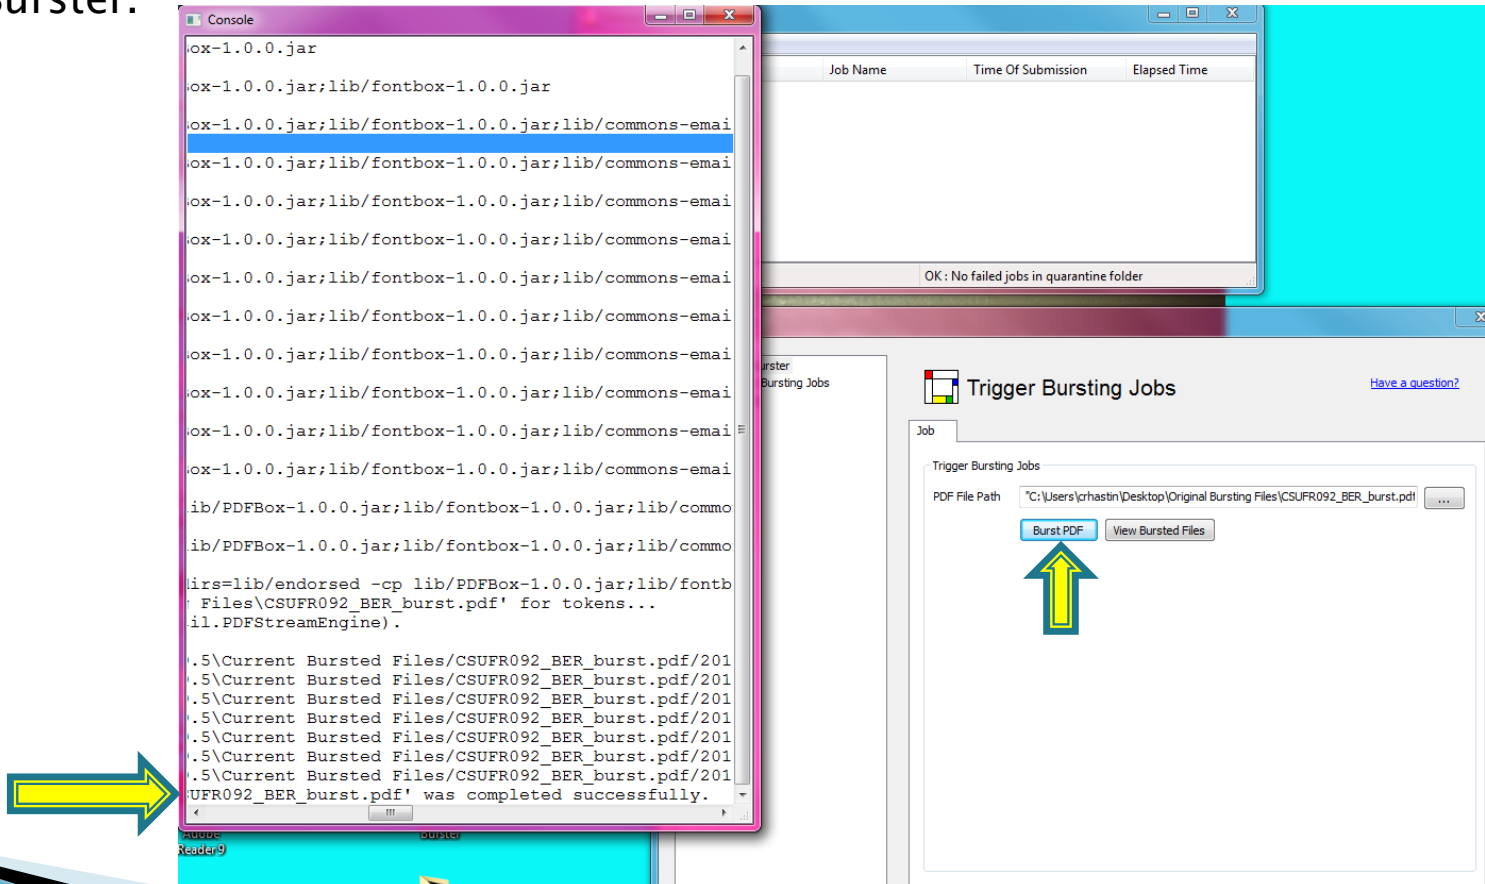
urster:

Console

ox-1.0.0.jar

ox-1.0.0.jar;lib/fontbox-1.0.0.jar

ox-1.0.0.jar;lib/fontbox-1.0.0.jar;lib/commons-emai

ox-1.0.0.jar;lib/fontbox-1.0.0.jar;lib/commons-emai

ox-1.0.0.jar;lib/fontbox-1.0.0.jar;lib/commons-emai

ox-1.0.0.jar;lib/fontbox-1.0.0.jar;lib/commons-emai

ox-1.0.0.jar;lib/fontbox-1.0.0.jar;lib/commons-emai

ox-1.0.0.jar;lib/fontbox-1.0.0.jar;lib/commons-emai

ox-1.0.0.jar;lib/fontbox-1.0.0.jar;lib/commons-emai

ox-1.0.0.jar;lib/fontbox-1.0.0.jar;lib/commons-emai

ox-1.0.0.jar;lib/fontbox-1.0.0.jar;lib/commons-emai

ox-1.0.0.jar;lib/fontbox-1.0.0.jar;lib/commons-emai

ib/PDFBox-1.0.0.jar;lib/fontbox-1.0.0.jar;lib/commo

ib/PDFBox-1.0.0.jar;lib/fontbox-1.0.0.jar;lib/commo

irs=lib/endorsed -cp lib/PDFBox-1.0.0.jar;lib/fontb
Files\CSUFR092_BER_burst.pdf' for tokens...
il.PDFStreamEngine).

.5\Current Bursted Files/CSUFR092_BER_burst.pdf/201
.5\Current Bursted Files/CSUFR092_BER_burst.pdf/201
.5\Current Bursted Files/CSUFR092_BER_burst.pdf/201
.5\Current Bursted Files/CSUFR092_BER_burst.pdf/201
.5\Current Bursted Files/CSUFR092_BER_burst.pdf/201
.5\Current Bursted Files/CSUFR092_BER_burst.pdf/201
.5\Current Bursted Files/CSUFR092_BER_burst.pdf/201
UFR092_BER_burst.pdf' was completed successfully.

Adobe Reader 9
Burster

| Job Name | Time Of Submission | Elapsed Time |
|---|---|---|

OK : No failed jobs in quarantine folder

urster
Bursting Jobs

Trigger Bursting Jobs

Have a question?

Job

Trigger Bursting Jobs

PDF File Path "C:\Users\crhastin\Desktop\Original Bursting Files\CSUFR092_BER_burst.pdf ...

Burst PDF View Bursted Files